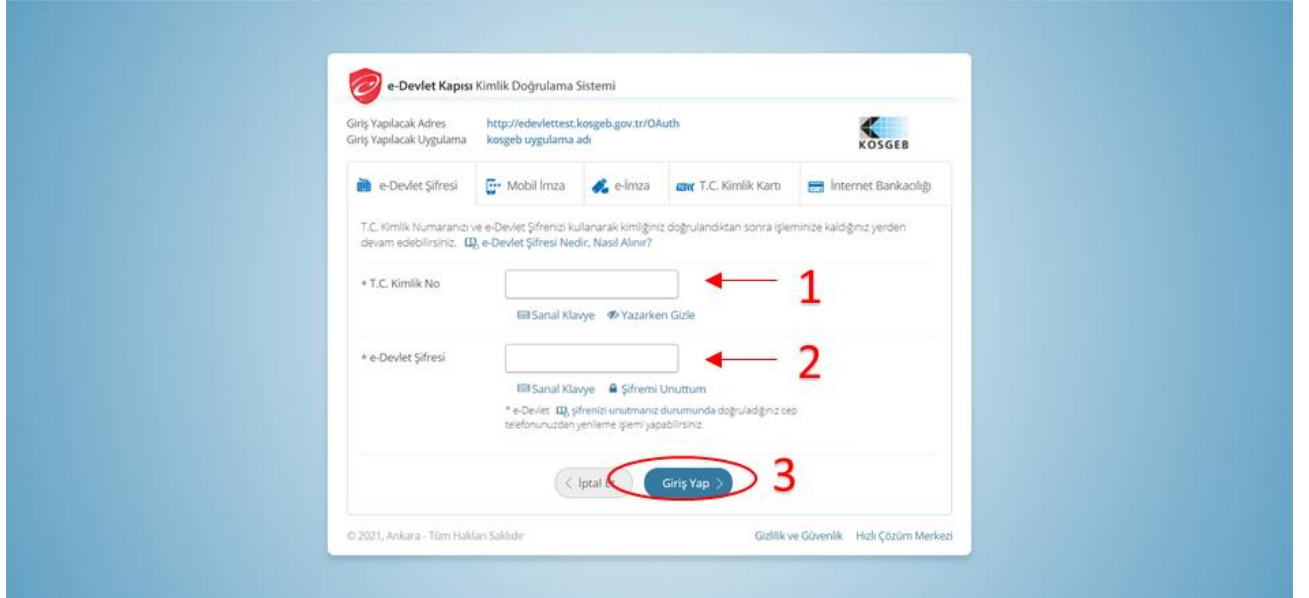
e-Devlet Kapısı Kimlik Doğrulama Sistemi

Giriş Yapılacak Adres http://edevlettest.kosgeb.gov.tr/OAuth
Giriş Yapılacak Uygulama kosgeb uygulama adı

KOSGEB

e-Devlet Şifresi | Mobil İmza | e-İmza | T.C. Kimlik Kartı | İnternet Bankacılığı

T.C. Kimlik Numaranızı ve e-Devlet Şifrenizi kullanarak kimliğiniz doğrulandıktan sonra işleminize kaldığınız yerden devam edebilirsiniz. e-Devlet Şifresi Nedir, Nasıl Alınır?

* T.C. Kimlik No

1

Sanal Klavye Yazarken Gizle

* e-Devlet Şifresi

2

Sanal Klavye Şifremi Unuttum

* e-Devlet şifrenizi unutmanız durumunda doğruladığınız cep telefonunuzdan yenileme işlemi yapabilirsiniz.

İptal Et Giriş Yap

3

© 2021, Ankara - Tüm Hakları Saklıdır

Gizlilik ve Güvenlik Hızlı Çözüm Merkezi